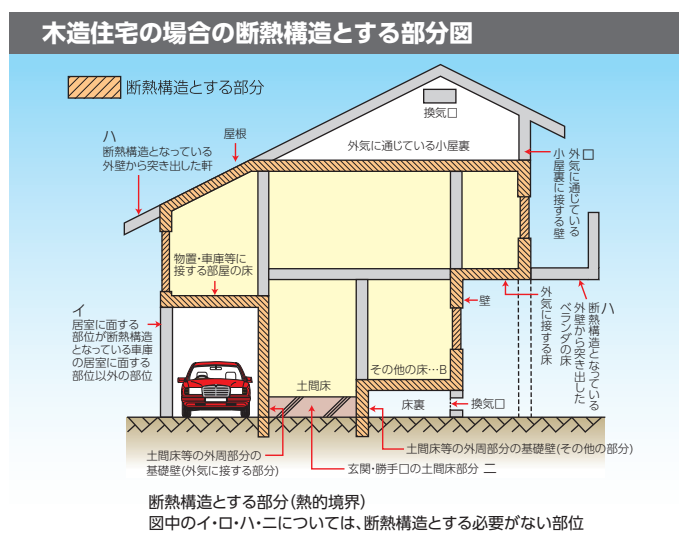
木造住宅の場合の断熱構造とする部分図

断熱構造とする部分

換気口

屋根

ハ
断熱構造となっている外壁から突き出した軒

外気に通じている小屋裏

ロ
外気に通じている小屋裏に接する壁

物置・車庫等に接する部屋の床

壁

外気に接する床

ハ
断熱構造となっている外壁から突き出したベランダの床

イ
居室に面する部位が断熱構造となっている車庫の居室に面する部位以外の部位

土間床

その他の床…B

床裏

換気口

土間床等の外周部分の基礎壁(外気に接する部分)

土間床等の外周部分の基礎壁(その他の部分)

玄関・勝手口の土間床部分 ニ

断熱構造とする部分(熱的境界)
図中のイ・ロ・ハ・ニについては、断熱構造とする必要がない部位